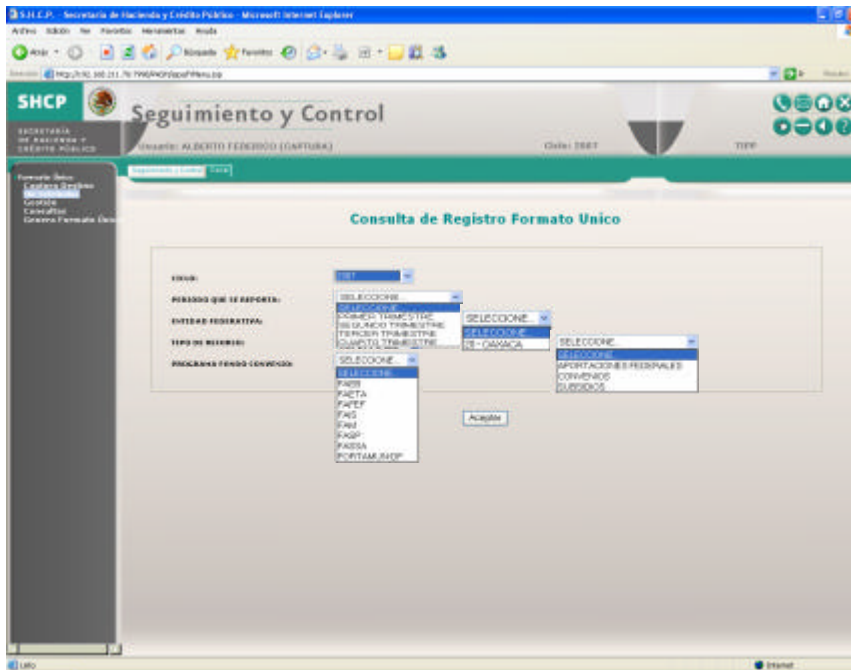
S.H.C.P. - Secretaría de Hacienda y Crédito Público - Microsoft Internet Explorer

Archivo Edición Ver Favoritos Herramientas Ayuda

Atrás Búsqueda Favoritos

Dirección http://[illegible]

SHCP

SECRETARÍA DE HACIENDA Y CRÉDITO PÚBLICO

Seguimiento y Control

Usuario: ALBERTO FEDERICO (CAPTURA)

Ciclo: 2007

TIPP

Formato Único
Captura Destino
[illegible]
Gestión
Consultas
Genera Formato Único

Seguimiento y Control Salir

Consulta de Registro Formato Unico

CICLO: 2007

PERIODO QUE SE REPORTA: SELECCIONE... SELECCIONE PRIMER TRIMESTRE SEGUNDO TRIMESTRE TERCER TRIMESTRE CUARTO TRIMESTRE

ENTIDAD FEDERATIVA: SELECCIONE... SELECCIONE 20 - OAXACA

TIPO DE RECURSO: SELECCIONE... SELECCIONE APORTACIONES FEDERALES CONVENIOS SUBSIDIOS

PROGRAMA FONDO CONVENIO: SELECCIONE... SELECCIONE FAEB FAETA FAFEF FAIS FAM FASP FASSA FORTAMUN-DF

Aceptar

Listo

Internet